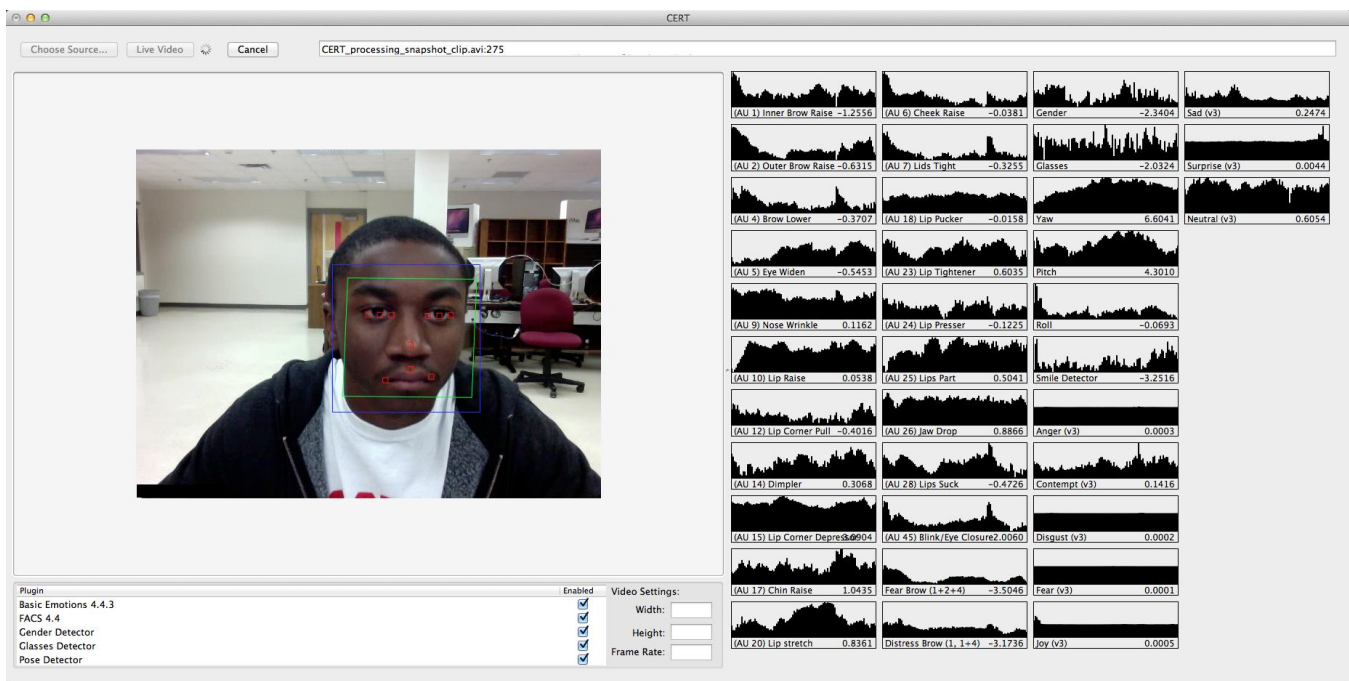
CERT

Choose Source... Live Video Cancel CERT_processing_snapshot_clip.avi:275

(AU 1) Inner Brow Raise −1.2556
(AU 2) Outer Brow Raise −0.6315
(AU 4) Brow Lower −0.3707
(AU 5) Eye Widen −0.5453
(AU 9) Nose Wrinkle 0.1162
(AU 10) Lip Raise 0.0538
(AU 12) Lip Corner Pull −0.4016
(AU 14) Dimpler 0.3068
(AU 15) Lip Corner Depres3.6904
(AU 17) Chin Raise 1.0435
(AU 20) Lip stretch 0.8361

(AU 6) Cheek Raise −0.0381
(AU 7) Lids Tight −0.3255
(AU 18) Lip Pucker −0.0158
(AU 23) Lip Tightener 0.6035
(AU 24) Lip Presser −0.1225
(AU 25) Lips Part 0.5041
(AU 26) Jaw Drop 0.8866
(AU 28) Lips Suck −0.4726
(AU 45) Blink/Eye Closure2.0060
Fear Brow (1+2+4) −3.5046
Distress Brow (1, 1+4) −3.1736

Gender −2.3404
Glasses −2.0324
Yaw 6.6041
Pitch 4.3010
Roll −0.0693
Smile Detector −3.2516
Anger (v3) 0.0003
Contempt (v3) 0.1416
Disgust (v3) 0.0002
Fear (v3) 0.0001
Joy (v3) 0.0005

Sad (v3) 0.2474
Surprise (v3) 0.0044
Neutral (v3) 0.6054

| Plugin | Enabled |
|---|---|
| Basic Emotions 4.4.3 | ☑ |
| FACS 4.4 | ☑ |
| Gender Detector | ☑ |
| Glasses Detector | ☑ |
| Pose Detector | ☑ |

Video Settings:
Width:
Height:
Frame Rate: